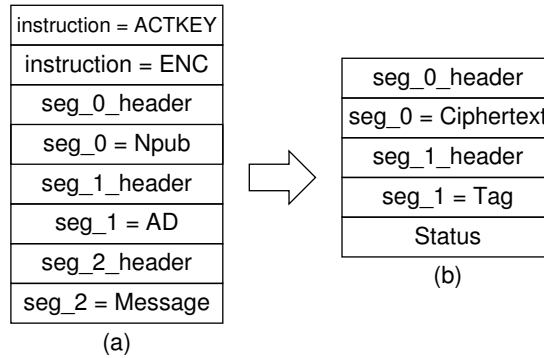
| instruction = ACTKEY |
|---|
| instruction = ENC |
| seg_0_header |
| seg_0 = Npub |
| seg_1_header |
| seg_1 = AD |
| seg_2_header |
| seg_2 = Message |

(a)

| seg_0_header |
|---|
| seg_0 = Ciphertext |
| seg_1_header |
| seg_1 = Tag |
| Status |

(b)